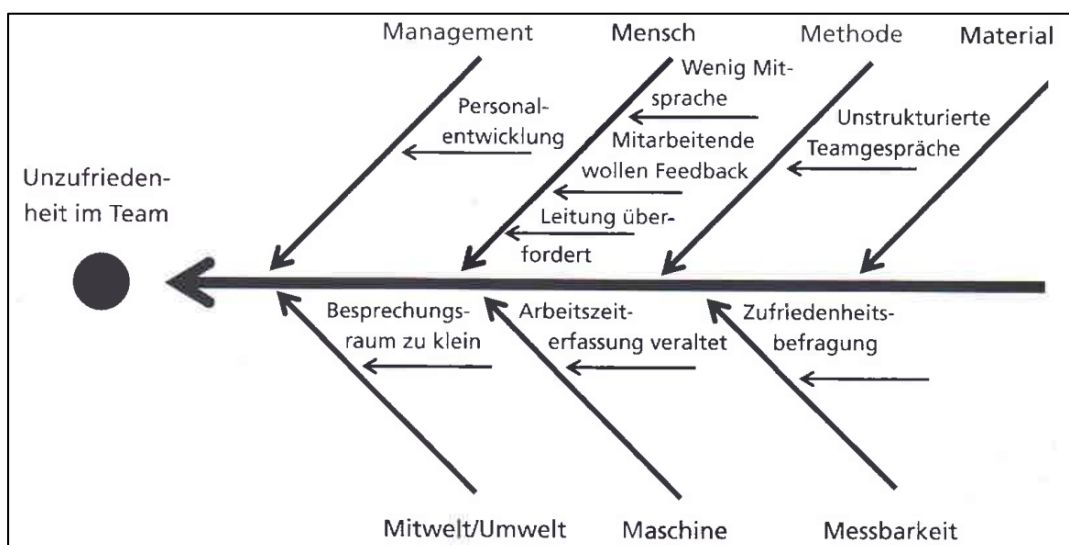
Management

Mensch

Methode

Material

Personalentwicklung

Wenig Mitsprache

Mitarbeitende wollen Feedback

Leitung überfordert

Unstrukturierte Teamgespräche

Unzufriedenheit im Team

Besprechungsraum zu klein

Arbeitszeiterfassung veraltet

Zufriedenheitsbefragung

Mitwelt/Umwelt

Maschine

Messbarkeit